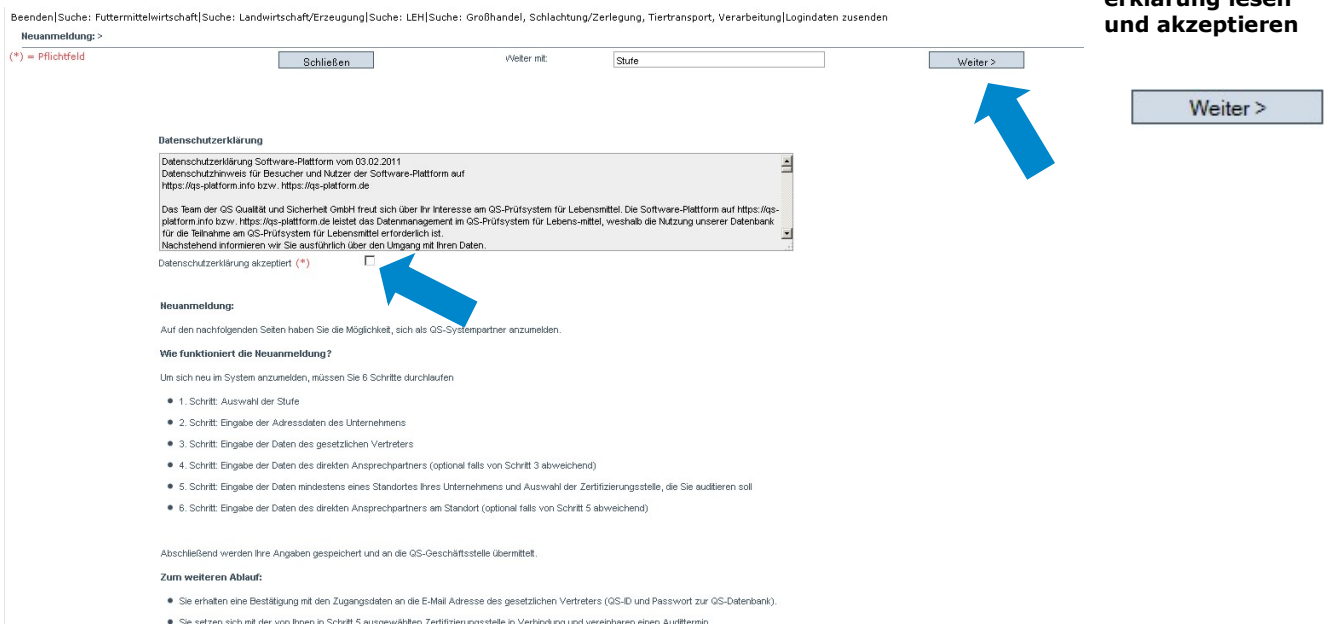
Beenden|Suche: Futtermittelwirtschaft|Suche: Landwirtschaft/Erzeugung|Suche: LEH|Suche: Großhandel, Schlachtung/Zerlegung, Tiertransport, Verarbeitung|Logindaten zusenden

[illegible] und akzeptieren

Neuanmeldung: >

(*) = Pflichtfeld

Schließen

Weiter mit: Stufe

Weiter >

Weiter >

Datenschutzerklärung

Datenschutzerklärung Software-Plattform vom 03.02.2011
Datenschutzhinweis für Besucher und Nutzer der Software-Plattform auf https://qs-platform.info bzw. https://qs-platform.de

Das Team der QS Qualität und Sicherheit GmbH freut sich über Ihr Interesse am QS-Prüfsystem für Lebensmittel. Die Software-Plattform auf https://qs-platform.info bzw. https://qs-plattform.de leistet das Datenmanagement im QS-Prüfsystem für Lebens-mittel, weshalb die Nutzung unserer Datenbank für die Teilnahme am QS-Prüfsystem für Lebensmittel erforderlich ist.
Nachstehend informieren wir Sie ausführlich über den Umgang mit Ihren Daten.

Datenschutzerklärung akzeptiert (*)

Neuanmeldung:

Auf den nachfolgenden Seiten haben Sie die Möglichkeit, sich als QS-Systempartner anzumelden.

Wie funktioniert die Neuanmeldung?

Um sich neu im System anzumelden, müssen Sie 6 Schritte durchlaufen

- 1. Schritt: Auswahl der Stufe
- 2. Schritt: Eingabe der Adressdaten des Unternehmens
- 3. Schritt: Eingabe der Daten des gesetzlichen Vertreters
- 4. Schritt: Eingabe der Daten des direkten Ansprechpartners (optional falls von Schritt 3 abweichend)
- 5. Schritt: Eingabe der Daten mindestens eines Standortes Ihres Unternehmens und Auswahl der Zertifizierungsstelle, die Sie auditieren soll
- 6. Schritt: Eingabe der Daten des direkten Ansprechpartners am Standort (optional falls von Schritt 5 abweichend)

Abschließend werden Ihre Angaben gespeichert und an die QS-Geschäftsstelle übermittelt.

Zum weiteren Ablauf:

- Sie erhalten eine Bestätigung mit den Zugangsdaten an die E-Mail Adresse des gesetzlichen Vertreters (QS-ID und Passwort zur QS-Datenbank).
- Sie setzen sich mit der von Ihnen in Schritt 5 ausgewählten Zertifizierungsstelle in Verbindung und vereinbaren einen Audittermin.